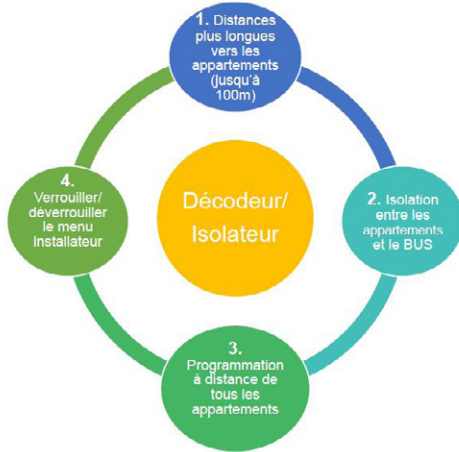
1. Distances plus longues vers les appartements (jusqu'à 100m)

Décodeur/ Isolateur

2. Isolation entre les appartements et le BUS

3. Programmation à distance de tous les appartements

4. Verrouiller/ déverrouiller le menu Installateur